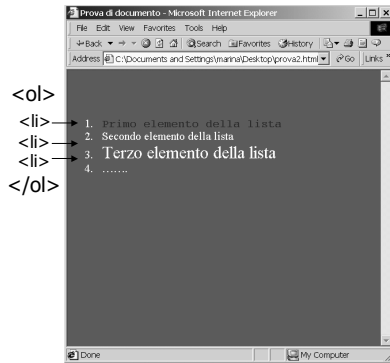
Prova di documento - Microsoft Internet Explorer

File Edit View Favorites Tools Help

Back Search Favorites History

Address C:\Documents and Settings\marina\Desktop\prova2.html Go Links

<ol>
<li>
<li>
<li>
</ol>

1. Primo elemento della lista
2. Secondo elemento della lista
3. Terzo elemento della lista
4. …….

Done

My Computer